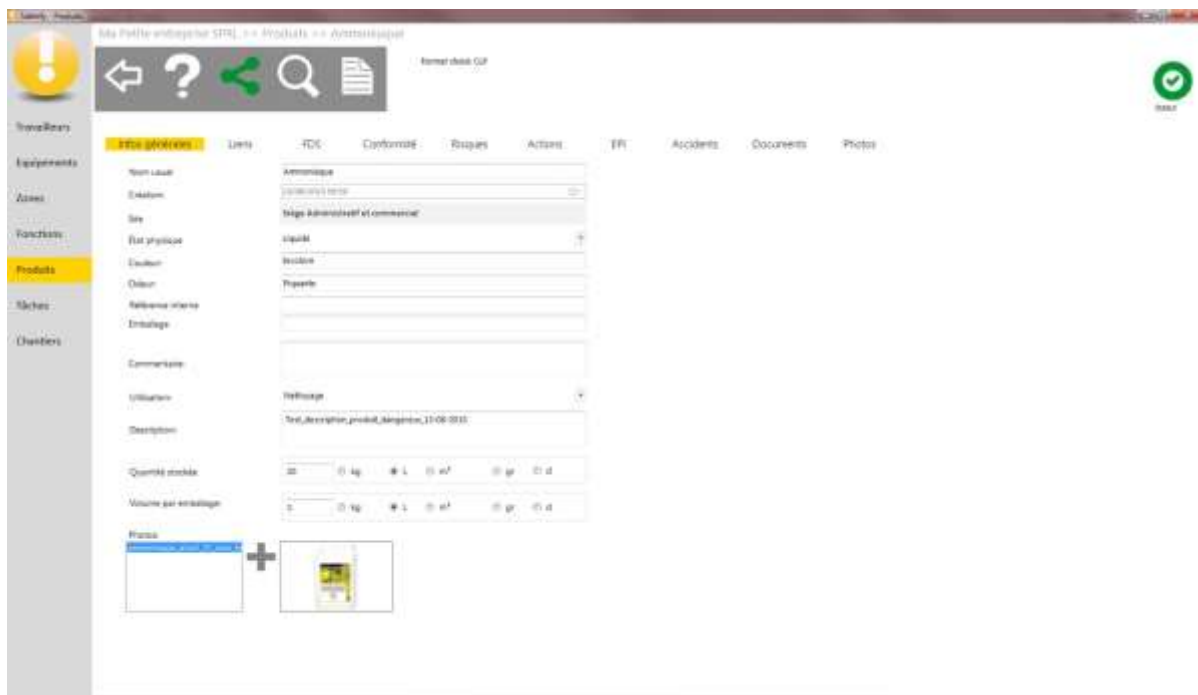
Safety - Produits

Ma Petite entreprise SPRL >> Produits >> Ammoniaque

Format étiquette CLP

Statut

Travailleurs
Equipements
Zones
Fonctions
Produits
Tâches
Chantiers

Infos générales | Liens | FDS | Conformité | Risques | Actions | EPI | Accidents | Documents | Photos

Nom usuel: Ammoniaque
Création: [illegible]
Site: Siège Administratif et commercial
Etat physique: Liquide
Couleur: Incolore
Odeur: Piquante
Référence interne:
Emballage:
Commentaire:
Utilisation: Nettoyage
Description: Test_description_produit_dangereux_13-08-2015
Quantité stockée: 20 ○ kg ● L ○ m³ ○ gr ○ cl
Volume par emballage: 1 ○ kg ● L ○ m³ ○ gr ○ cl
Photos
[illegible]